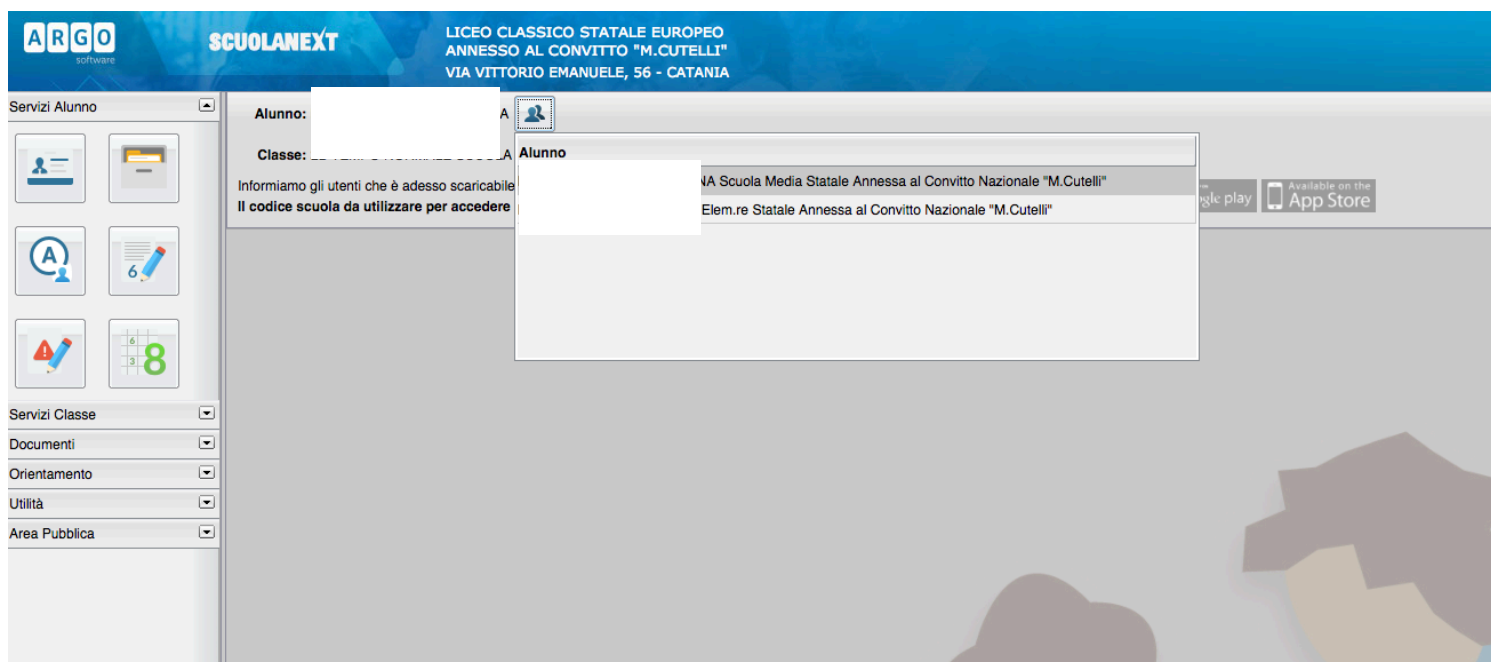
ARGO software

SCUOLANEXT

LICEO CLASSICO STATALE EUROPEO
ANNESSO AL CONVITTO "M.CUTELLI"
VIA VITTORIO EMANUELE, 56 - CATANIA

Servizi Alunno

Alunno: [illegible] A

Classe: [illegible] A

Informiamo gli utenti che è adesso scaricabile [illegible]

Il codice scuola da utilizzare per accedere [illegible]

Alunno

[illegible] NA Scuola Media Statale Annessa al Convitto Nazionale "M.Cutelli"

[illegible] Elem.re Statale Annessa al Convitto Nazionale "M.Cutelli"

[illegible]gle play

Available on the App Store

6

6
3
8

Servizi Classe

Documenti

Orientamento

Utilità

Area Pubblica